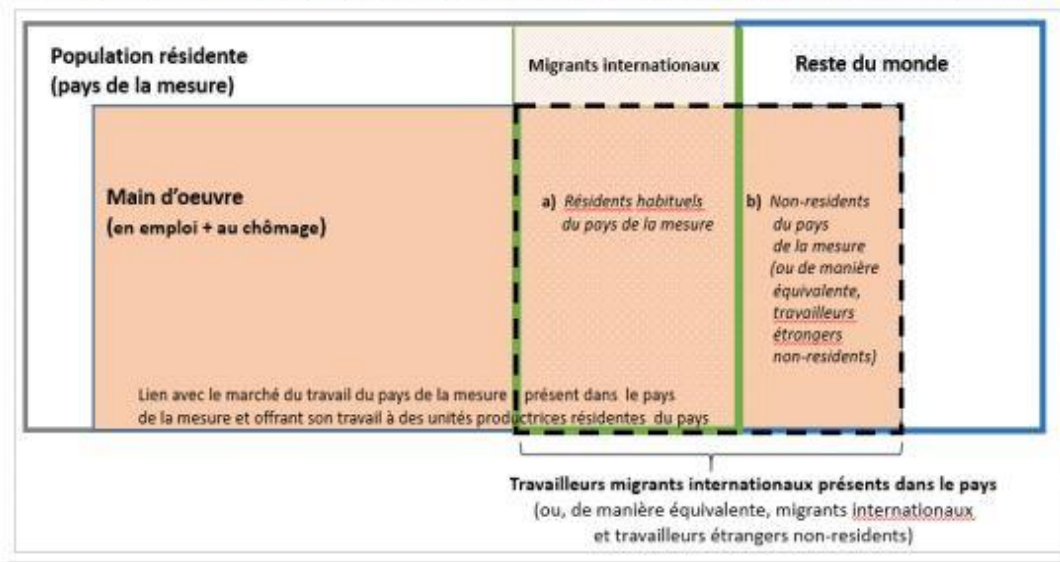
Population résidente
(pays de la mesure)

Migrants internationaux

Reste du monde

Main d'oeuvre
(en emploi + au chômage)

a) Résidents habituels du pays de la mesure

b) Non-residents du pays de la mesure (ou de manière équivalente, travailleurs étrangers non-residents)

Lien avec le marché du travail du pays de la mesure : présent dans le pays de la mesure et offrant son travail à des unités productrices résidentes du pays

Travailleurs migrants internationaux présents dans le pays
(ou, de manière équivalente, migrants internationaux et travailleurs étrangers non-residents)